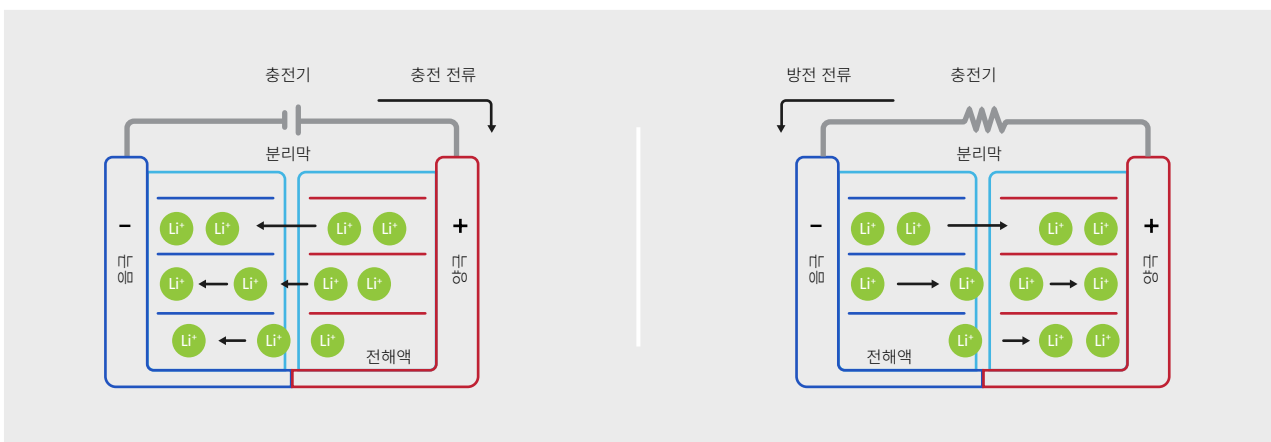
충전기

충전 전류

분리막

-

음극

+

양극

$Li^+$ $Li^+$ $Li^+$ $Li^+$

$Li^+$ $Li^+$ $Li^+$ $Li^+$

$Li^+$ $Li^+$ $Li^+$

전해액

방전 전류

충전기

분리막

-

음극

+

양극

$Li^+$ $Li^+$ $Li^+$ $Li^+$

$Li^+$ $Li^+$ $Li^+$ $Li^+$

$Li^+$ $Li^+$ $Li^+$

전해액